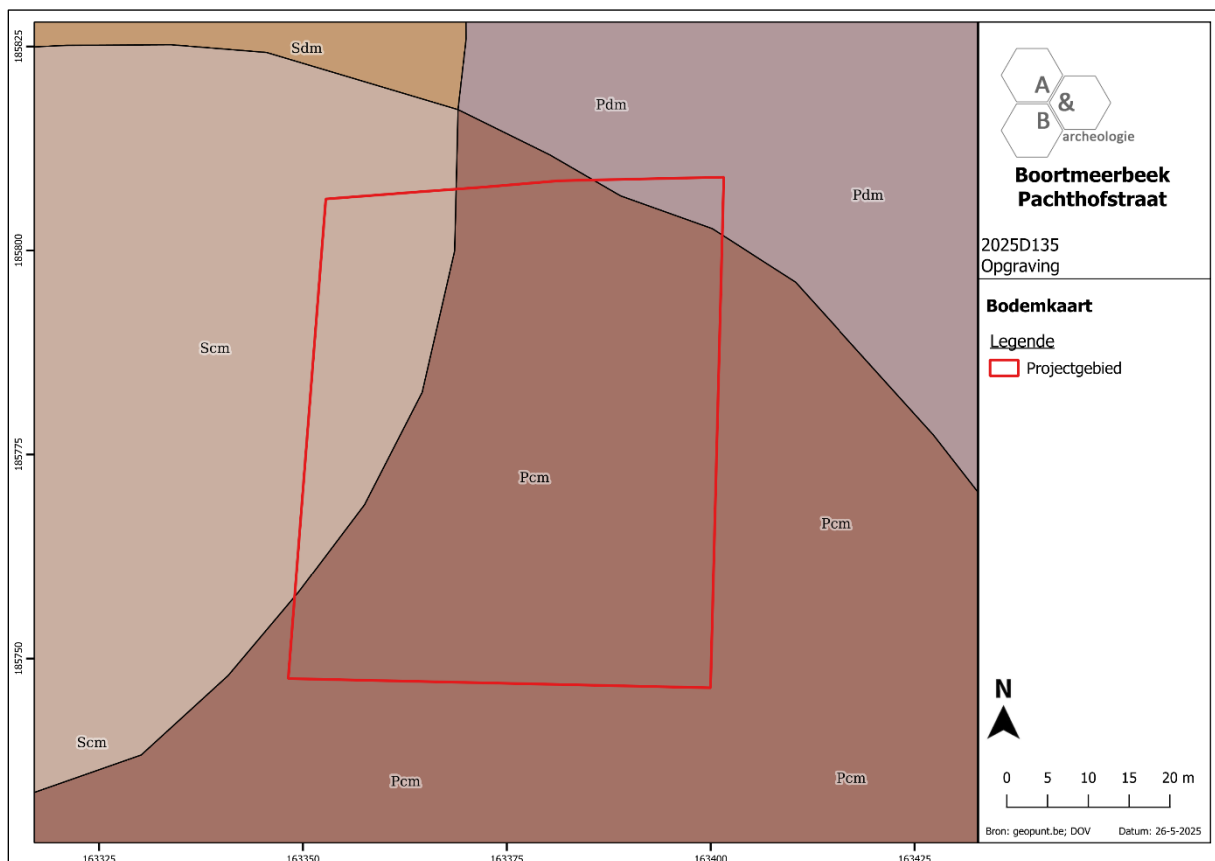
185825
185800
185775
185750
163325
163350
163375
163400
163425

Sdm
Pdm
Pdm
Scm
Pcm
Pcm
Scm
Pcm
Pcm

A
&
B
archeologie

Boortmeerbeek
Pachthofstraat

2025D135
Opgraving

Bodemkaart

Legende
Projectgebied

N

0 5 10 15 20 m

Bron: geopunt.be; DOV
Datum: 26-5-2025